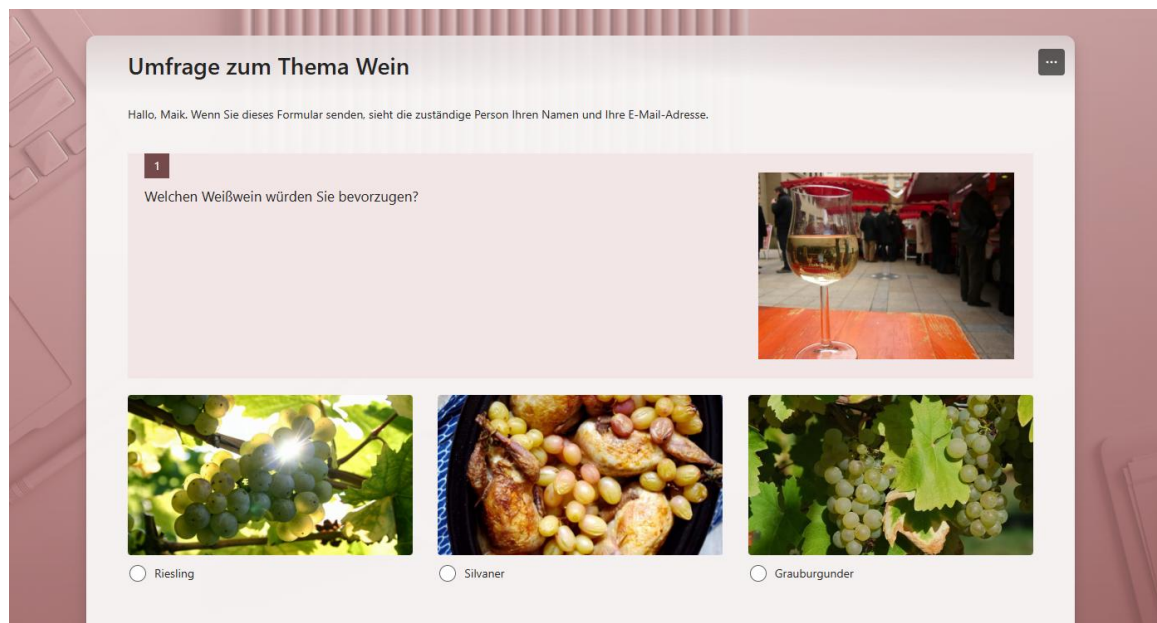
Umfrage zum Thema Wein

...

Hallo, Maik. Wenn Sie dieses Formular senden, sieht die zuständige Person Ihren Namen und Ihre E-Mail-Adresse.

1

Welchen Weißwein würden Sie bevorzugen?

Riesling

Silvaner

Grauburgunder